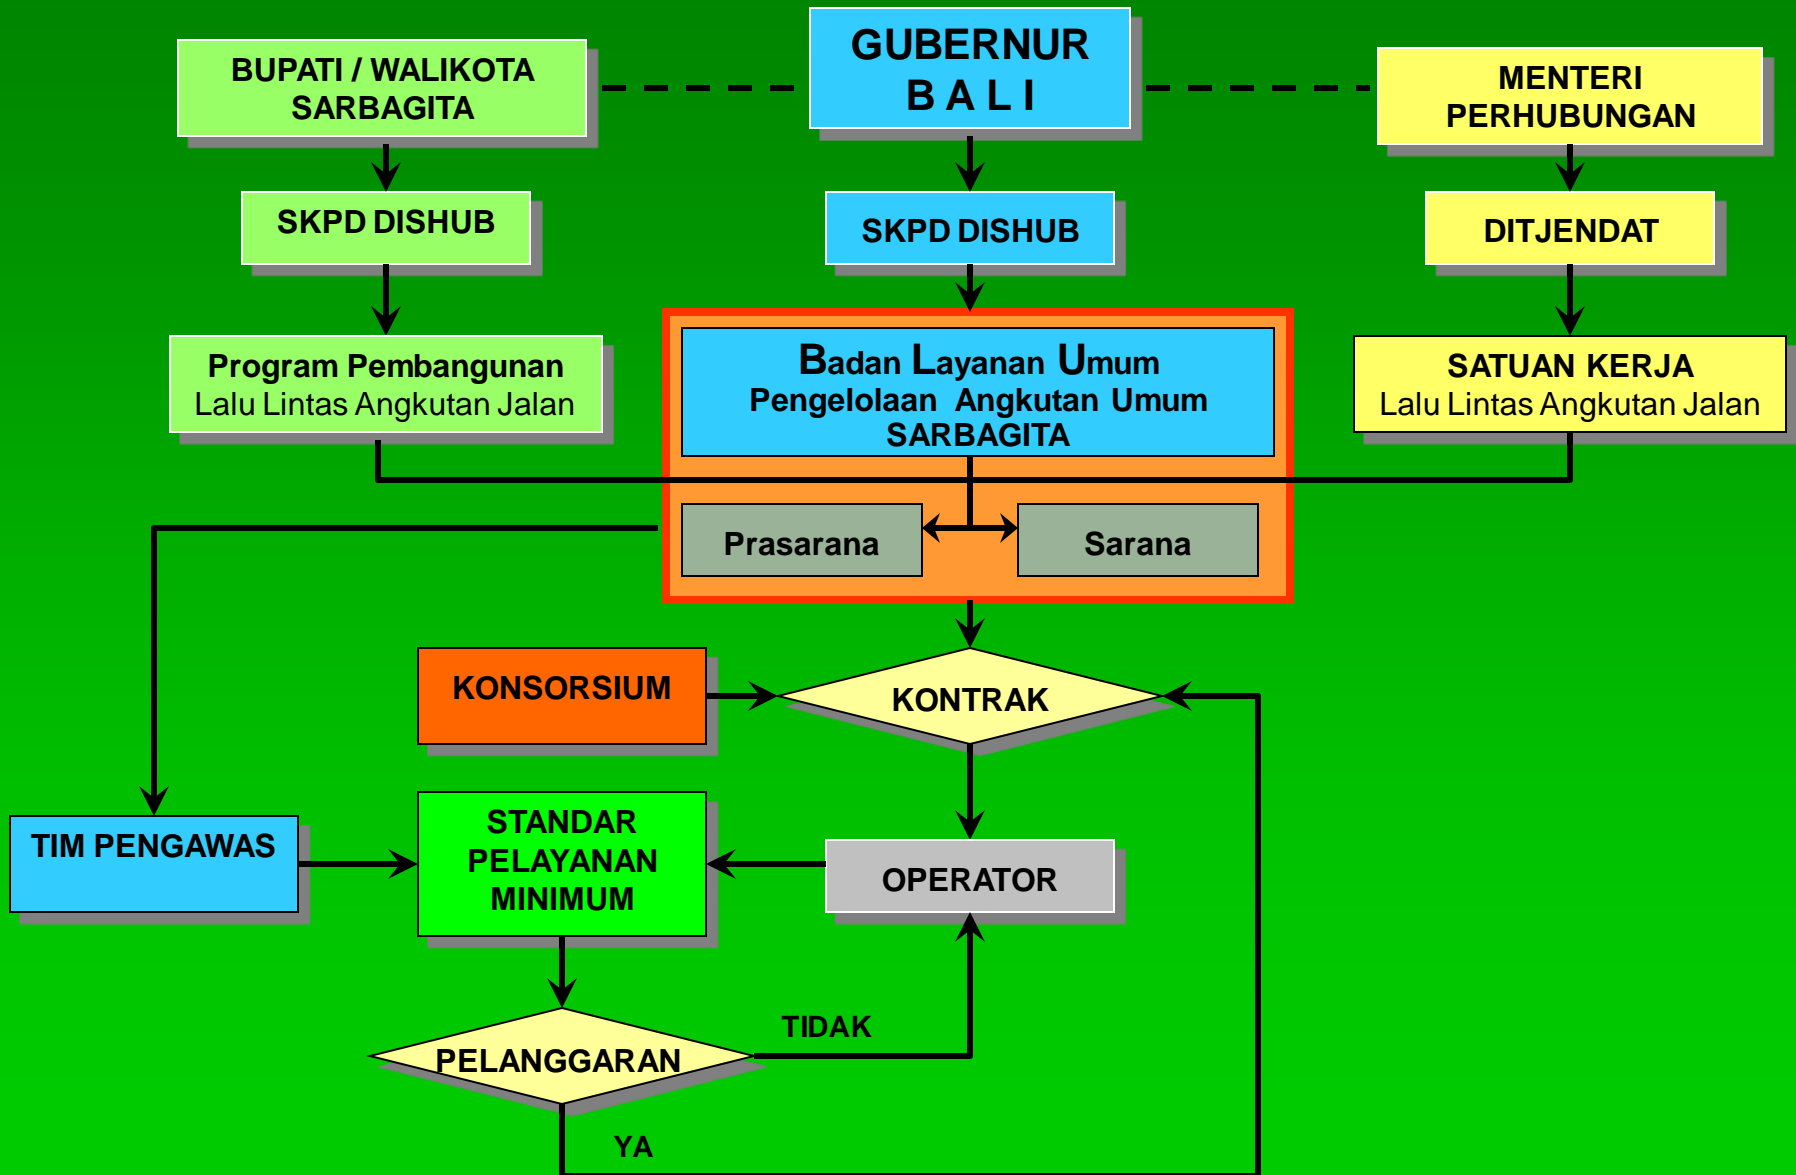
BUPATI / WALIKOTA SARBAGITA

GUBERNUR
B A L I

MENTERI PERHUBUNGAN

SKPD DISHUB

SKPD DISHUB

DITJENDAT

Program Pembangunan
Lalu Lintas Angkutan Jalan

Badan Layanan Umum
Pengelolaan Angkutan Umum
SARBAGITA

SATUAN KERJA
Lalu Lintas Angkutan Jalan

Prasarana

Sarana

KONSORSIUM

KONTRAK

TIM PENGAWAS

STANDAR PELAYANAN MINIMUM

OPERATOR

TIDAK

PELANGGARAN

YA